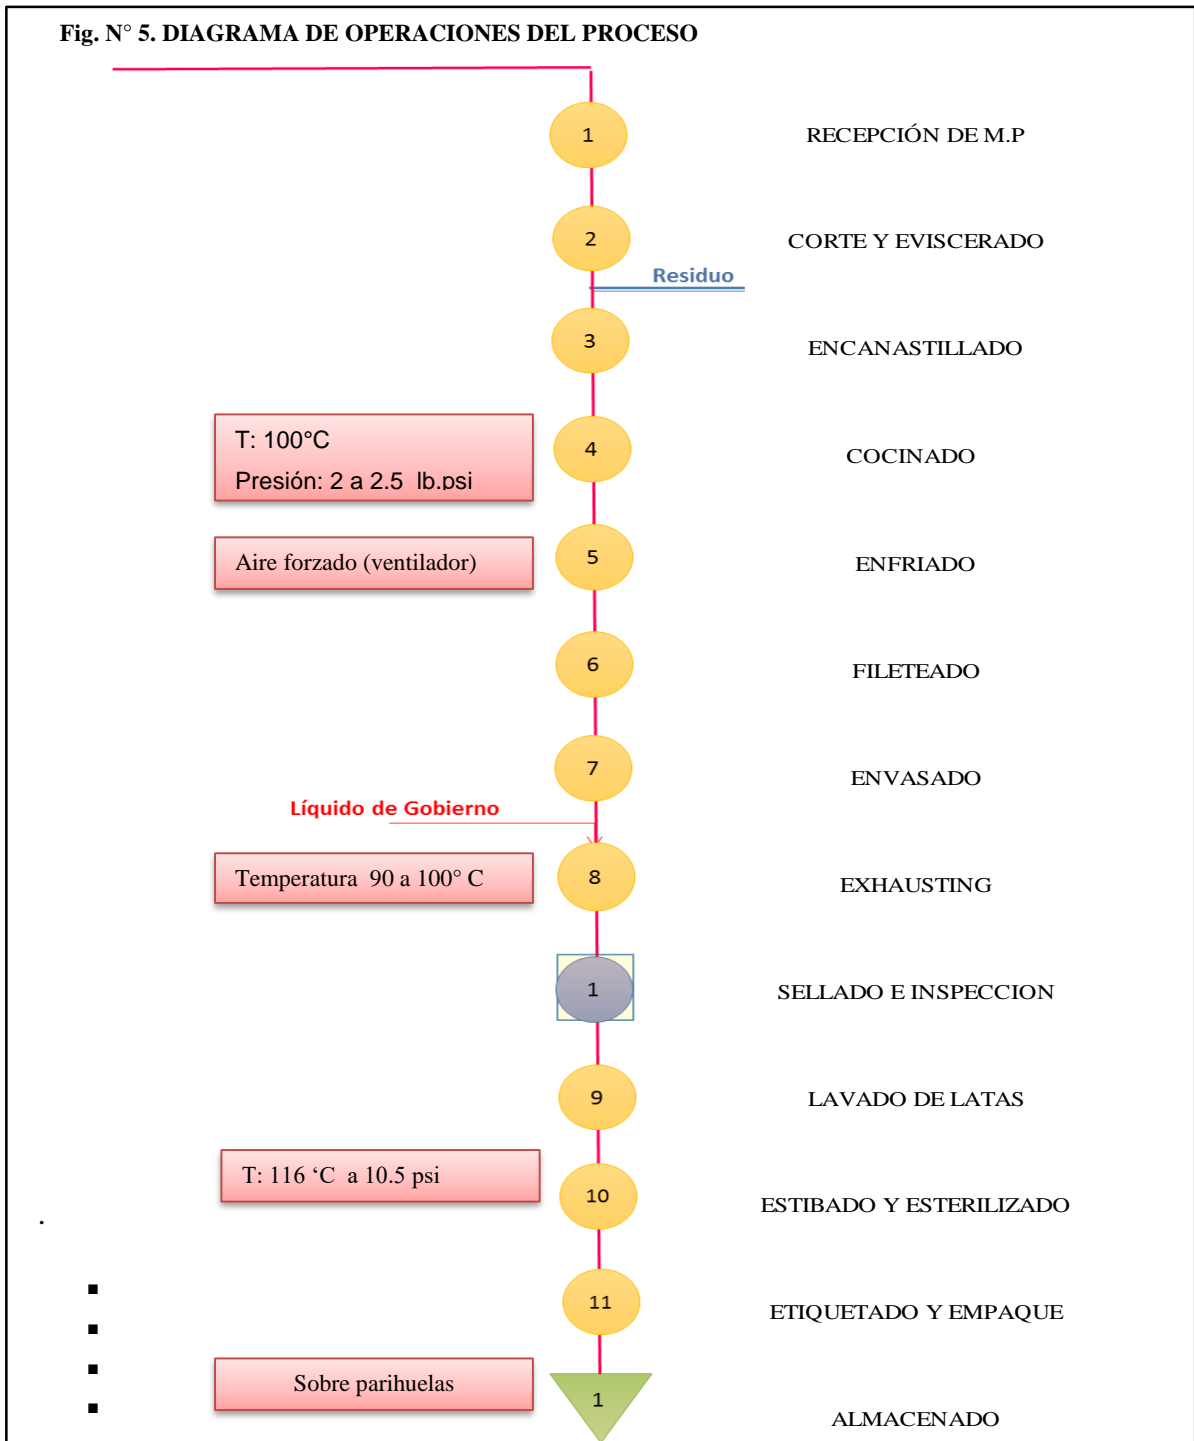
Fig. N° 5. DIAGRAMA DE OPERACIONES DEL PROCESO

1 RECEPCIÓN DE M.P

2 CORTE Y EVISCERADO

Residuo

3 ENCANASTILLADO

T: 100°C
Presión: 2 a 2.5 lb.psi

4 COCINADO

Aire forzado (ventilador)

5 ENFRIADO

6 FILETEADO

7 ENVASADO

Líquido de Gobierno

Temperatura 90 a 100° C

8 EXHAUSTING

1 SELLADO E INSPECCION

9 LAVADO DE LATAS

T: 116 ‘C a 10.5 psi

10 ESTIBADO Y ESTERILIZADO

11 ETIQUETADO Y EMPAQUE

Sobre parihuelas

1 ALMACENADO